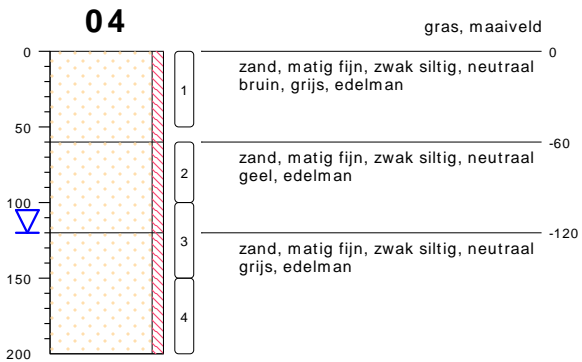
04

gras, maaiveld

0
50
100
150
200

1
2
3
4

0
zand, matig fijn, zwak siltig, neutraal bruin, grijs, edelman

-60
zand, matig fijn, zwak siltig, neutraal geel, edelman

-120
zand, matig fijn, zwak siltig, neutraal grijs, edelman